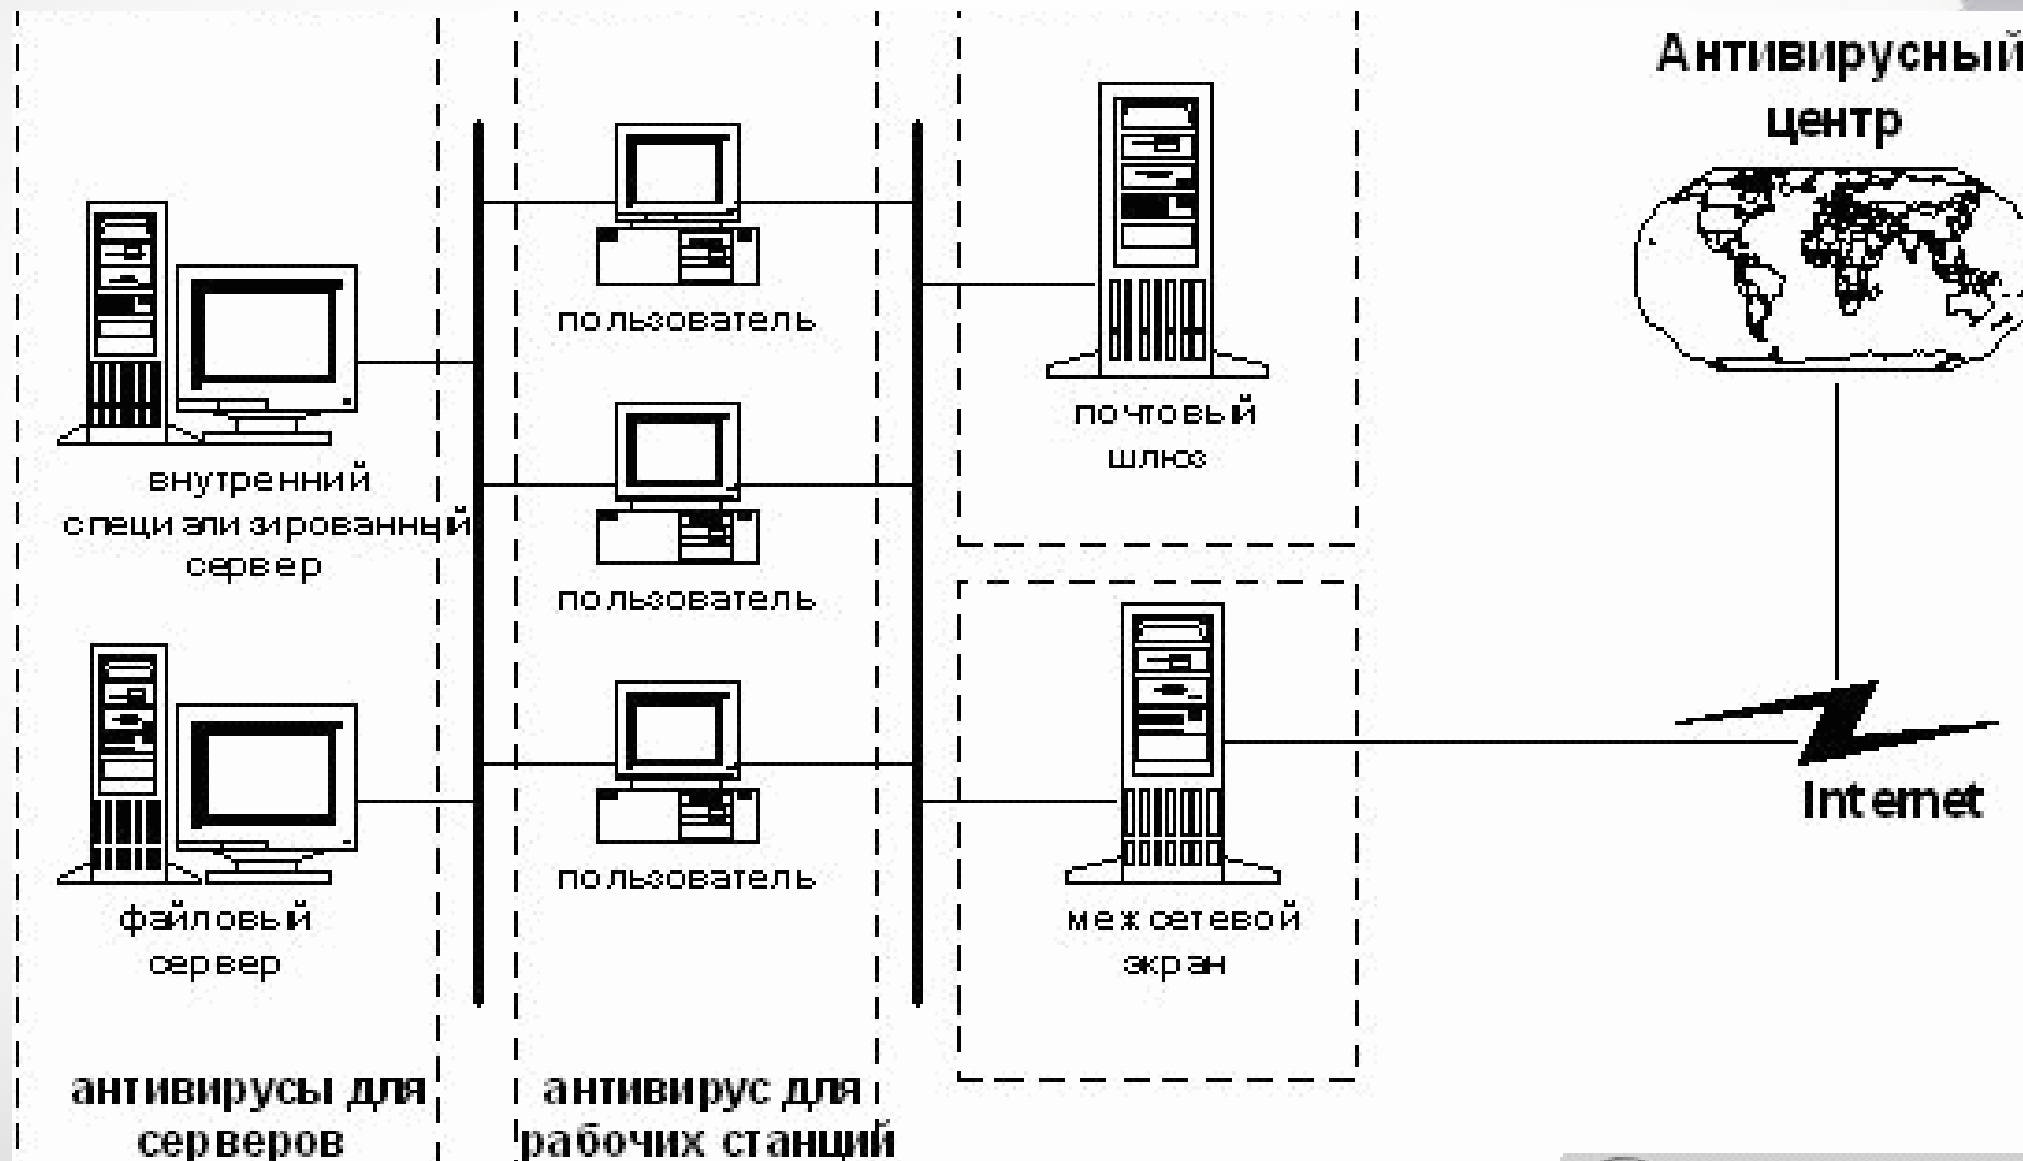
Антивирусный центр

пользователь

пользователь

пользователь

почтовый шлюз

внутренний специализированный сервер

файловый сервер

межсетевой экран

Internet

антивирусы для серверов

антивирус для рабочих станций